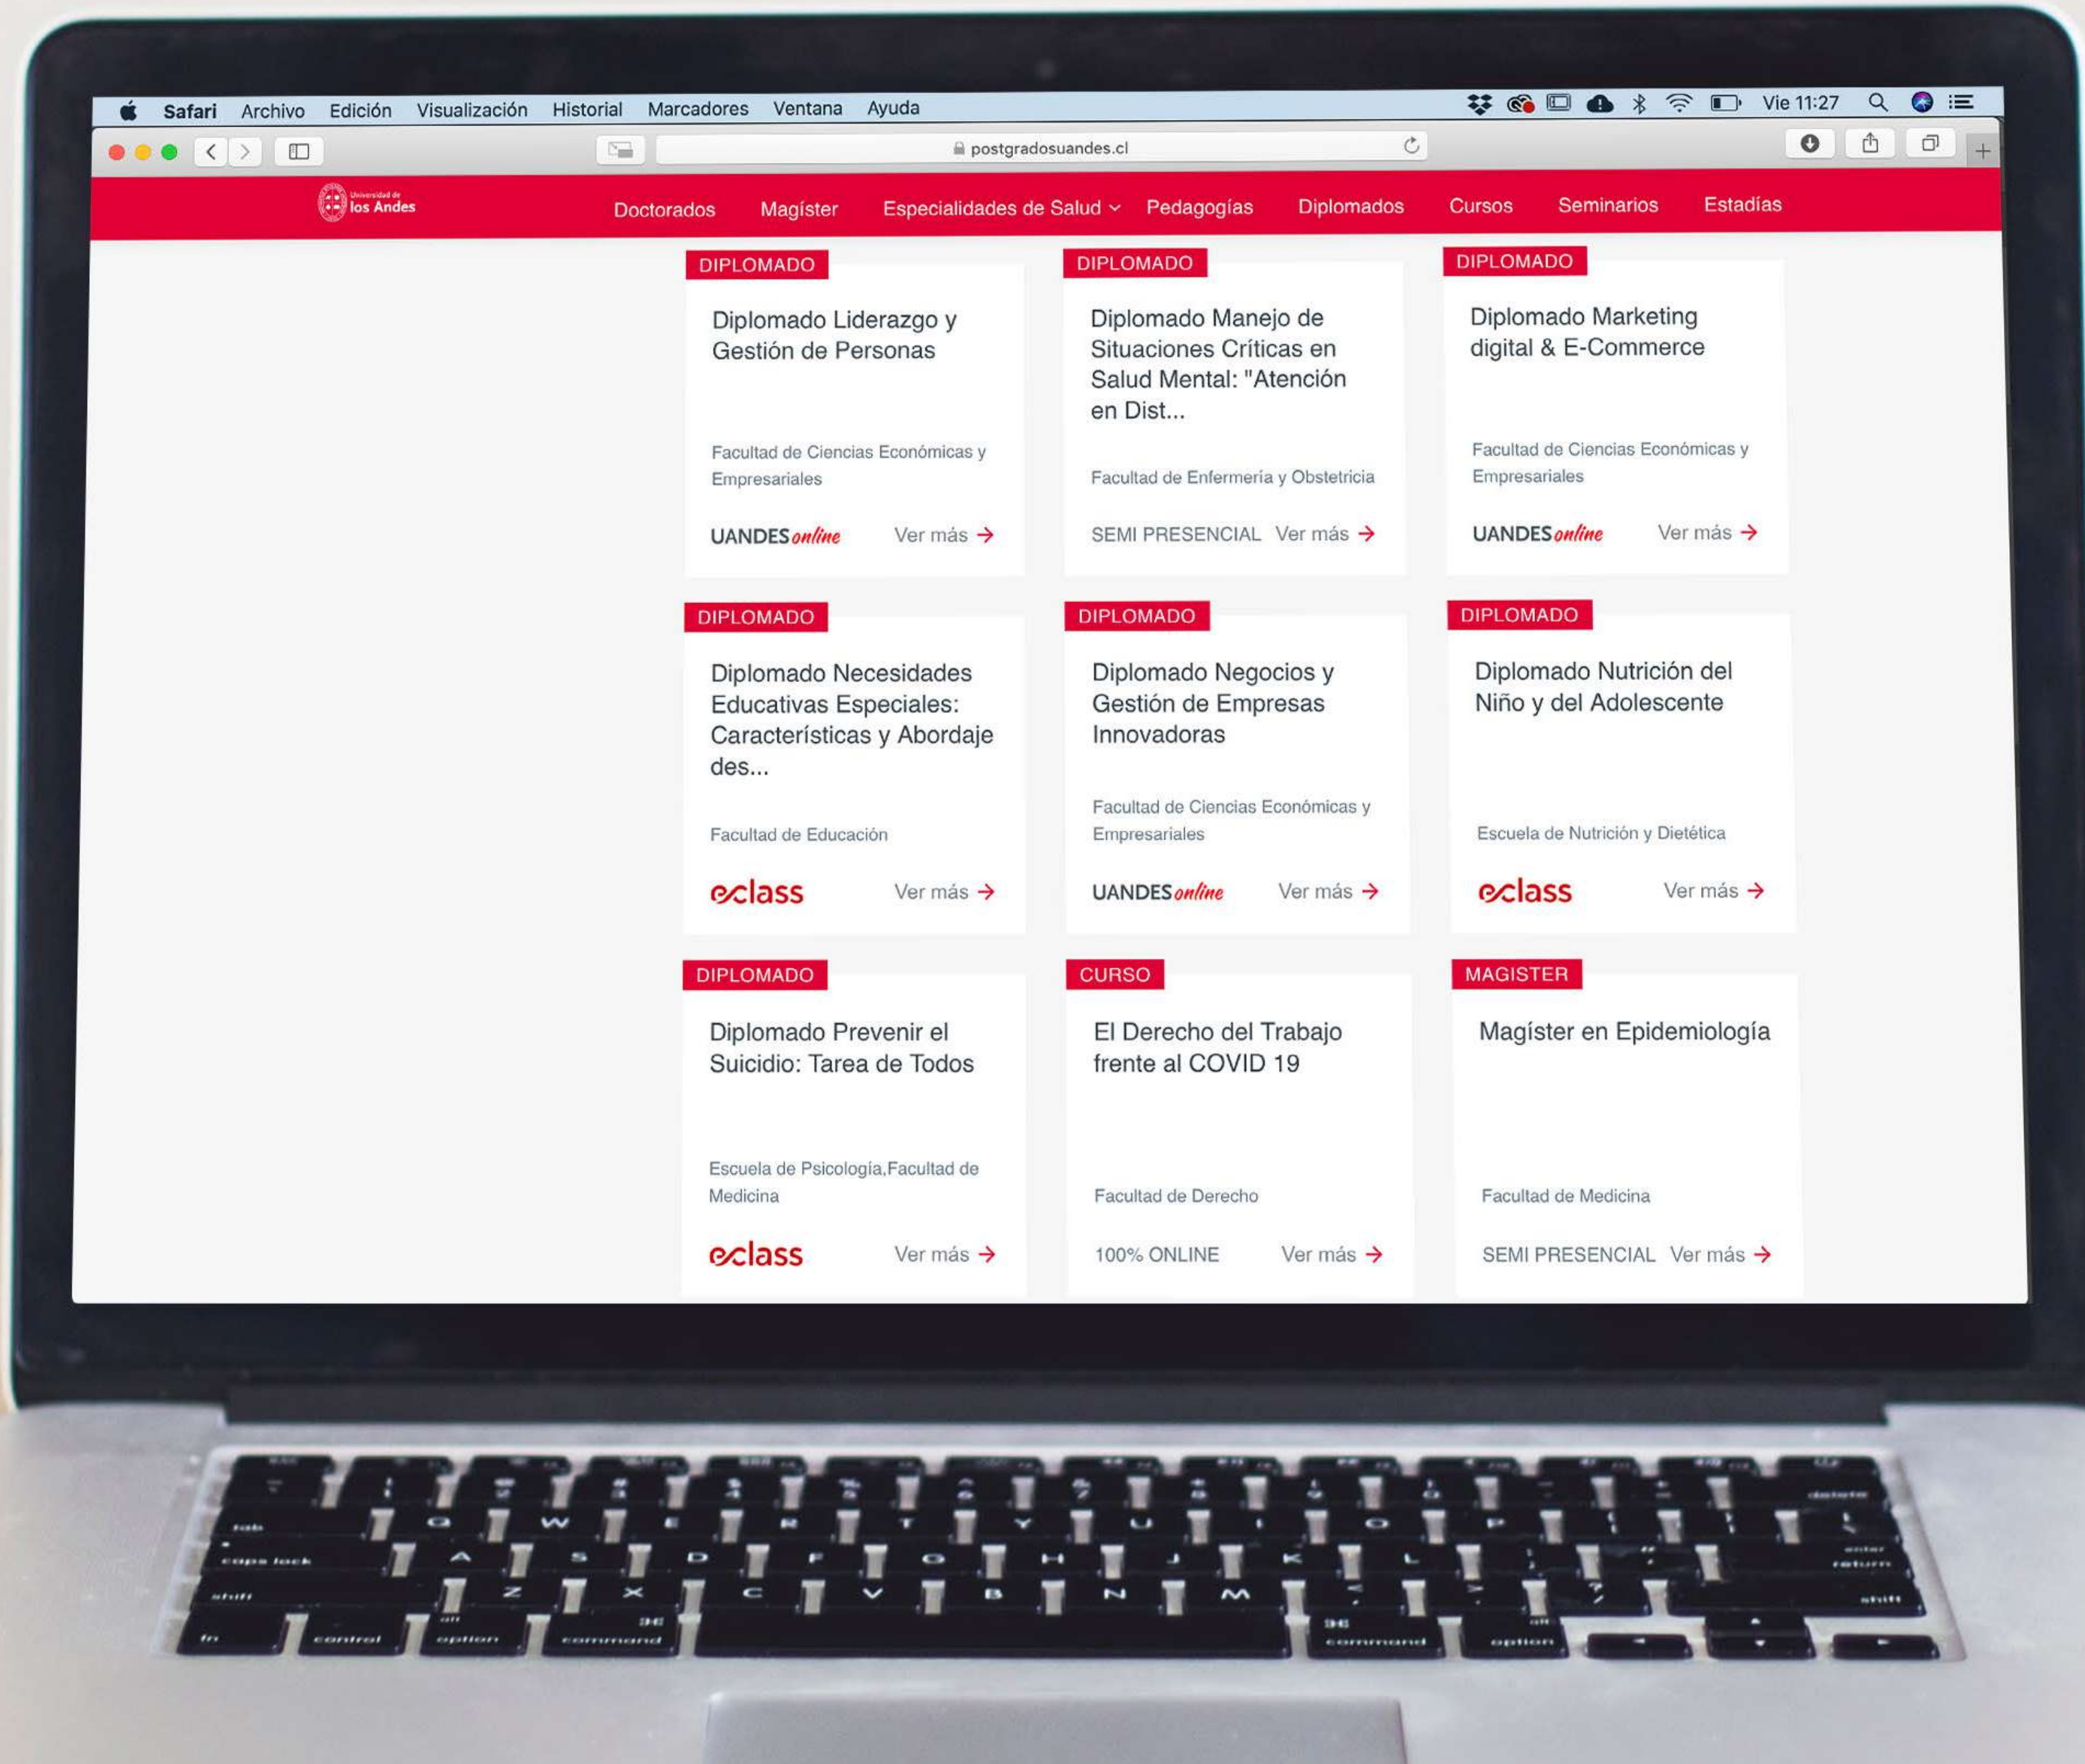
Safari Archivo Edición Visualización Historial Marcadores Ventana Ayuda

Vie 11:27

postgradosuandes.cl

Universidad de los Andes

Doctorados Magíster Especialidades de Salud Pedagogías Diplomados Cursos Seminarios Estadías

DIPLOMADO

Diplomado Liderazgo y Gestión de Personas

Facultad de Ciencias Económicas y Empresariales

UANDES online Ver más →

DIPLOMADO

Diplomado Manejo de Situaciones Críticas en Salud Mental: "Atención en Dist...

Facultad de Enfermería y Obstetricia

SEMI PRESENCIAL Ver más →

DIPLOMADO

Diplomado Marketing digital & E-Commerce

Facultad de Ciencias Económicas y Empresariales

UANDES online Ver más →

DIPLOMADO

Diplomado Necesidades Educativas Especiales: Características y Abordaje des...

Facultad de Educación

eclass Ver más →

DIPLOMADO

Diplomado Negocios y Gestión de Empresas Innovadoras

Facultad de Ciencias Económicas y Empresariales

UANDES online Ver más →

DIPLOMADO

Diplomado Nutrición del Niño y del Adolescente

Escuela de Nutrición y Dietética

eclass Ver más →

DIPLOMADO

Diplomado Prevenir el Suicidio: Tarea de Todos

Escuela de Psicología,Facultad de Medicina

eclass Ver más →

CURSO

El Derecho del Trabajo frente al COVID 19

Facultad de Derecho

100% ONLINE Ver más →

MAGISTER

Magíster en Epidemiología

Facultad de Medicina

SEMI PRESENCIAL Ver más →

tab Q W E R T Y U I O P delete
caps lock A S D F G H J K L enter return
shift Z X C V B N M shift
fn control option command command option